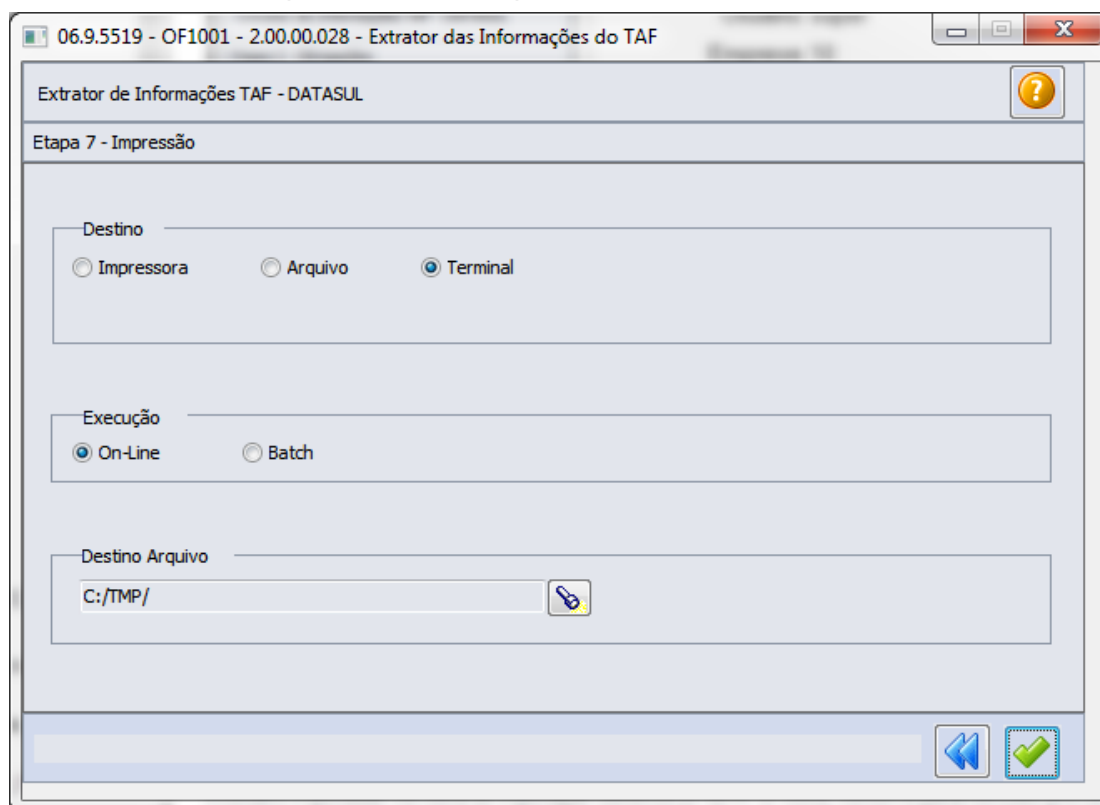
06.9.5519 - OF1001 - 2.00.00.028 - Extrator das Informações do TAF

Extrator de Informações TAF - DATASUL

Etapa 7 - Impressão

Destino

Impressora

Arquivo

Terminal

Execução

On-Line

Batch

Destino Arquivo

C:/TMP/